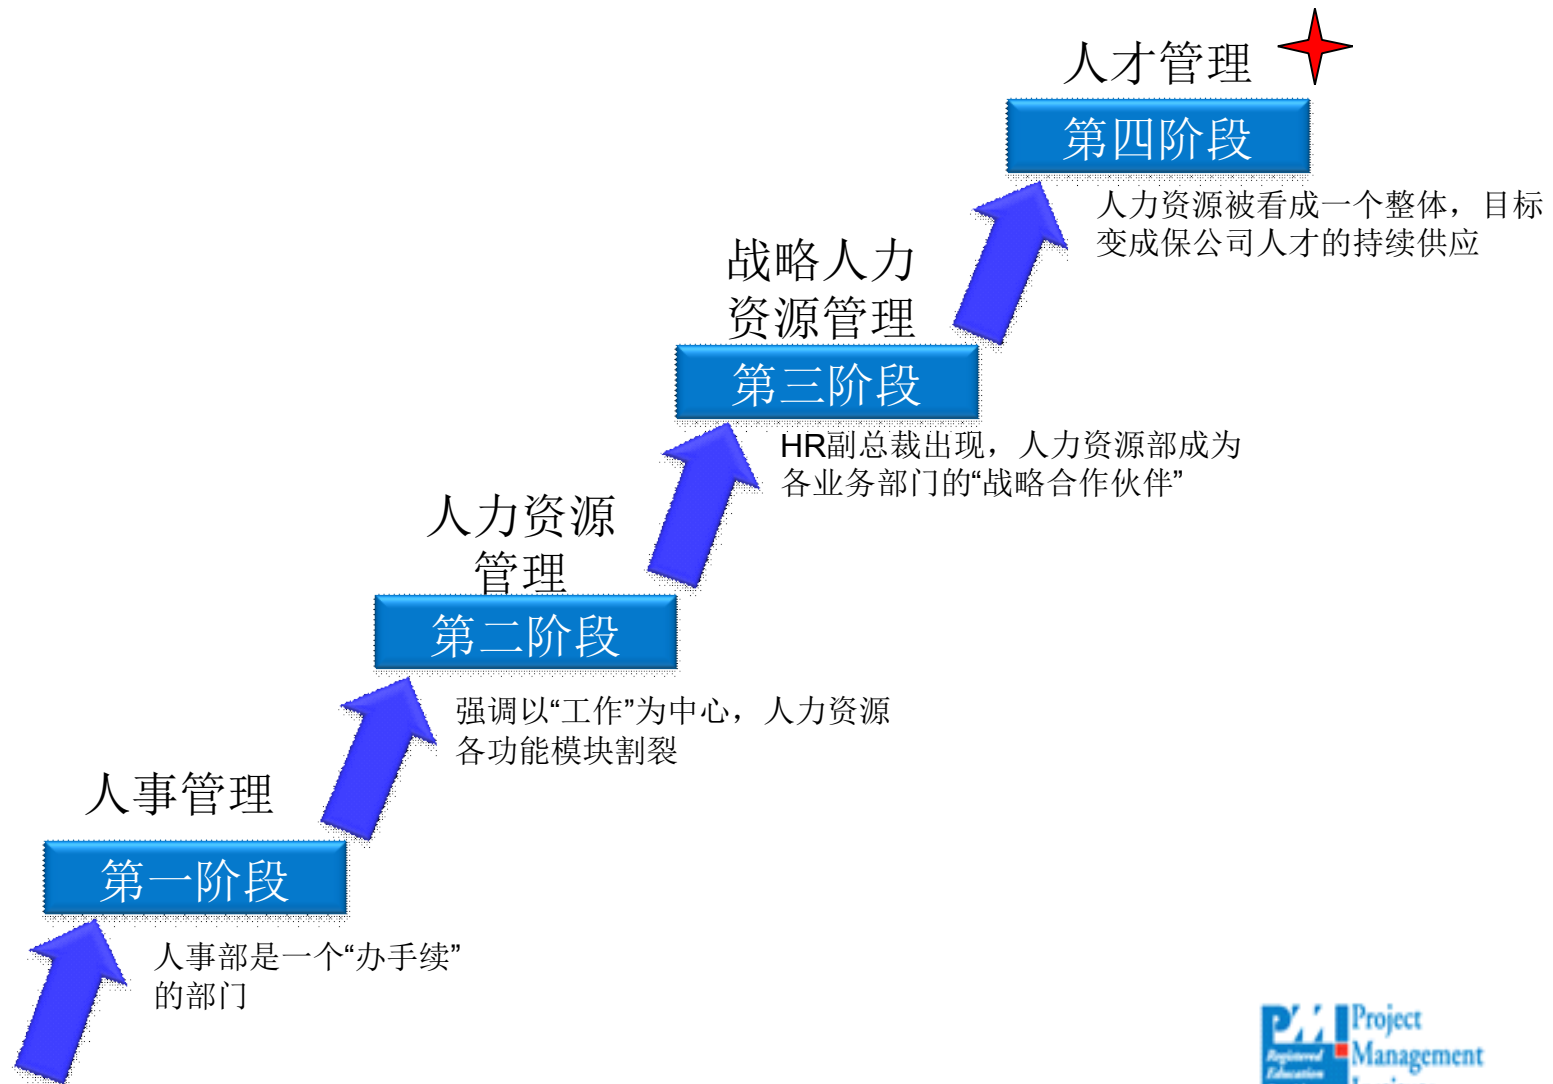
人才管理

第四阶段

人力资源被看成一个整体，目标变成保公司人才的持续供应

战略人力资源管理

第三阶段

HR副总裁出现，人力资源部成为各业务部门的“战略合作伙伴”

人力资源管理

第二阶段

强调以“工作”为中心，人力资源各功能模块割裂

人事管理

第一阶段

人事部是一个“办手续”的部门

PMI Registered Education Project Management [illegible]